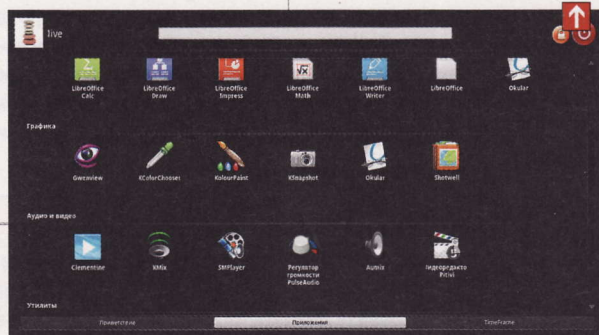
live

LibreOffice Calc
LibreOffice Draw
LibreOffice Impress
LibreOffice Math
LibreOffice Writer
LibreOffice
Okular

Графика

Gwenview
KColorChooser
KolourPaint
KSnapshot
Okular
Shotwell

Аудио и видео

Clementine
KMix
SMPlayer
Регулятор громкости PulseAudio
Aumix
Видеоредакто Pitivi

Утилиты

Приветствие
Приложения
TimeFrame